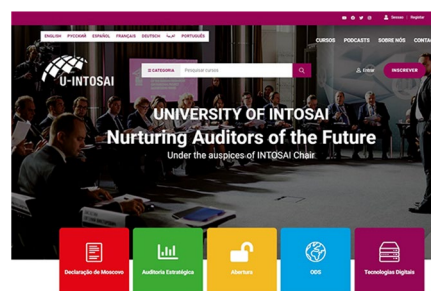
Sessao | Register

ENGLISH РУССКИЙ ESPAÑOL FRANÇAIS DEUTSCH العربية PORTUGUÊS

CURSOS PODCASTS SOBRE NÓS CONTA

U-INTOSAI

CATEGORIA Pesquisar cursos

Entrar

INSCREVER

UNIVERSITY OF INTOSAI
Nurturing Auditors of the Future
Under the auspices of INTOSAI Chair

Declaração de Moscovo

Auditoria Estratégica

Abertura

ODS

Tecnologias Digitais